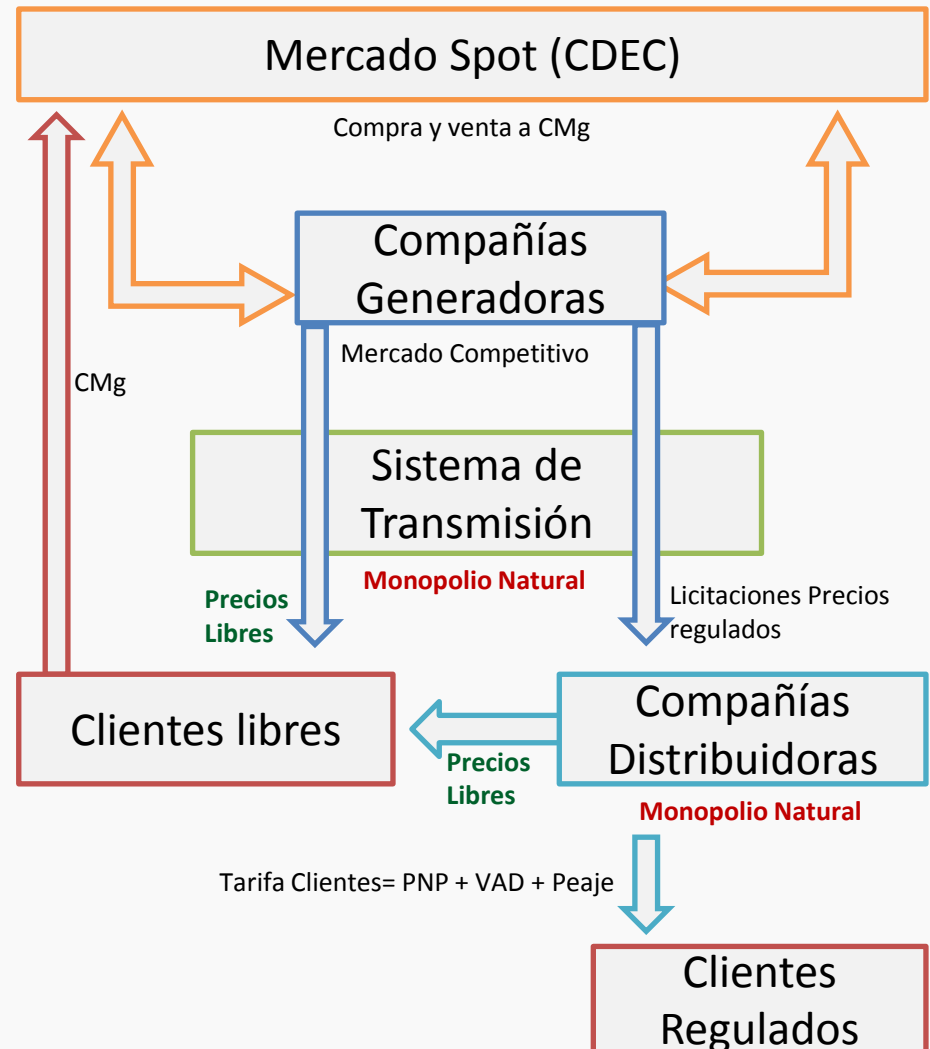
Mercado Spot (CDEC)

Compra y venta a CMg

Compañías Generadoras

Mercado Competitivo

CMg

Sistema de Transmisión

Monopolio Natural

Precios Libres

Licitaciones Precios regulados

Clientes libres

Compañías Distribuidoras

Precios Libres

Monopolio Natural

Tarifa Clientes= PNP + VAD + Peaje

Clientes Regulados